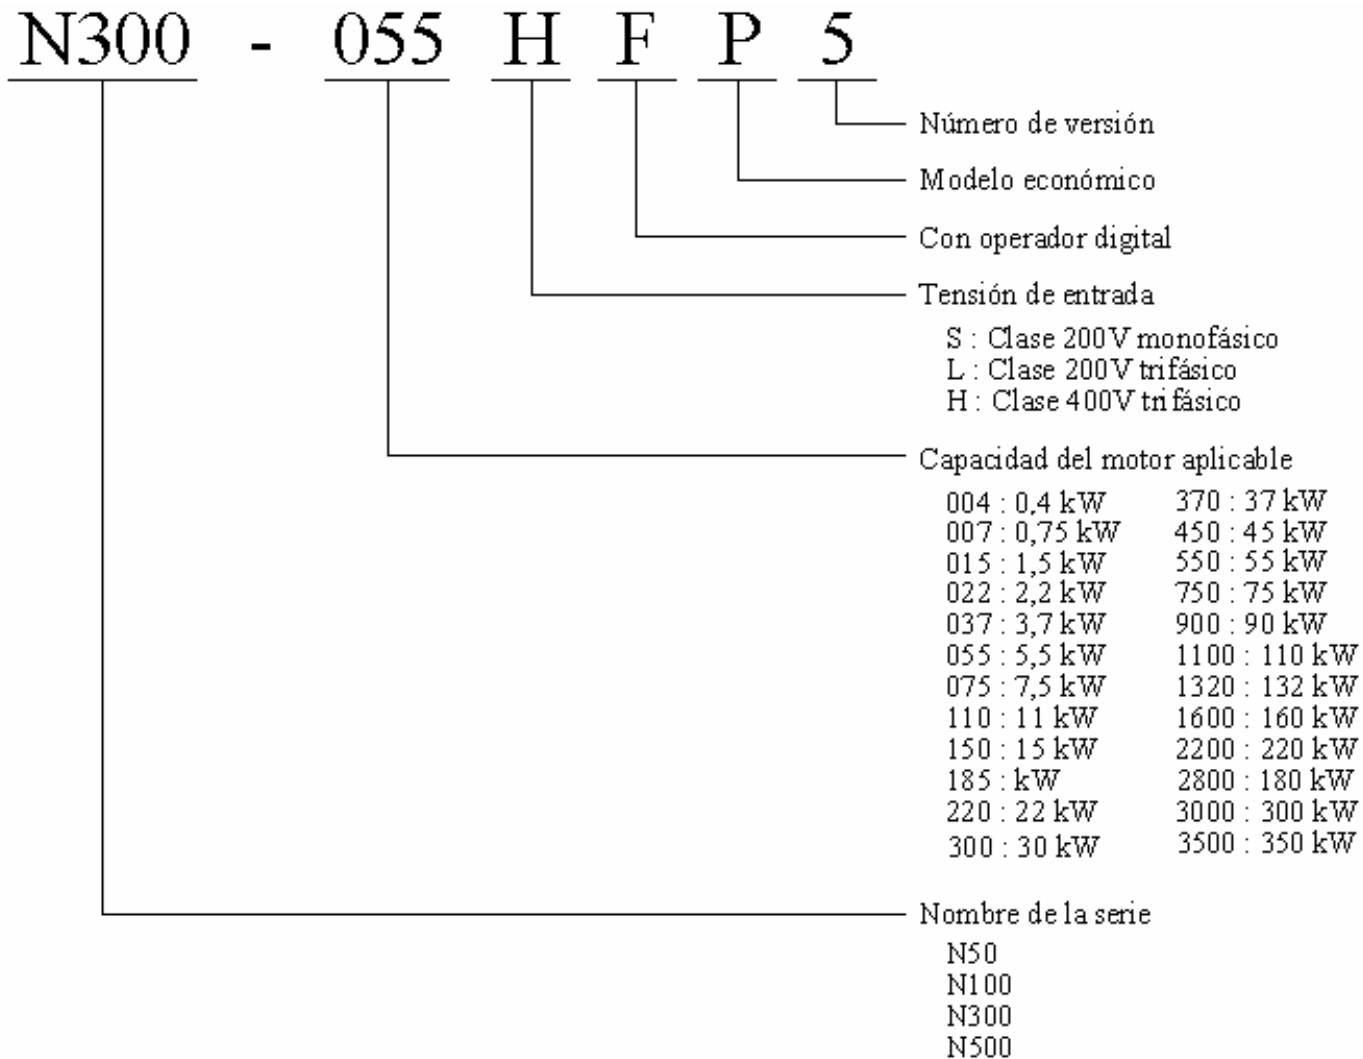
N300 - 055 H F P 5

Número de versión

Modelo económico

Con operador digital

Tensión de entrada

S : Clase 200V monofásico
L : Clase 200V trifásico
H : Clase 400V trifásico

Capacidad del motor aplicable

004 : 0,4 kW
007 : 0,75 kW
015 : 1,5 kW
022 : 2,2 kW
037 : 3,7 kW
055 : 5,5 kW
075 : 7,5 kW
110 : 11 kW
150 : 15 kW
185 : kW
220 : 22 kW
300 : 30 kW

370 : 37 kW
450 : 45 kW
550 : 55 kW
750 : 75 kW
900 : 90 kW
1100 : 110 kW
1320 : 132 kW
1600 : 160 kW
2200 : 220 kW
2800 : 180 kW
3000 : 300 kW
3500 : 350 kW

Nombre de la serie

N50
N100
N300
N500